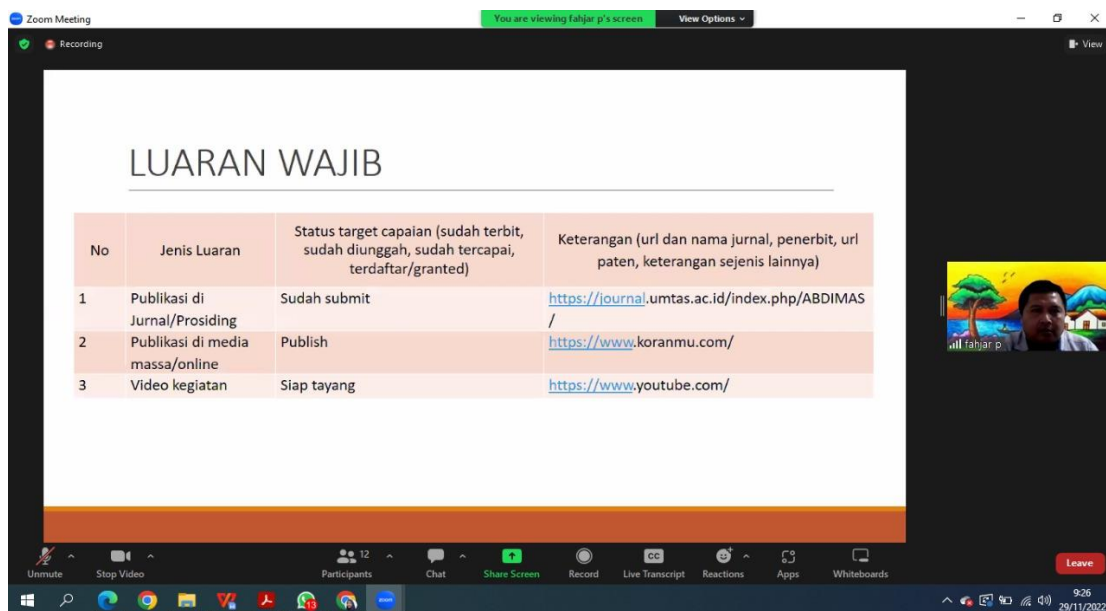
Zoom Meeting
You are viewing fahjar p's screen
View Options
Recording
View

LUARAN WAJIB

| No | Jenis Luaran | Status target capaian (sudah terbit, sudah diunggah, sudah tercapai, terdaftar/granted) | Keterangan (url dan nama jurnal, penerbit, url paten, keterangan sejenis lainnya) |
|---|---|---|---|
| 1 | Publikasi di Jurnal/Prosiding | Sudah submit | https://journal.umtas.ac.id/index.php/ABDIMAS/ |
| 2 | Publikasi di media massa/online | Publish | https://www.koranmu.com/ |
| 3 | Video kegiatan | Siap tayang | https://www.youtube.com/ |

fahjar p

Unmute
Stop Video
12
Participants
Chat
Share Screen
Record
CC
Live Transcript
Reactions
Apps
Whiteboards
Leave
13
9:26
29/11/2022